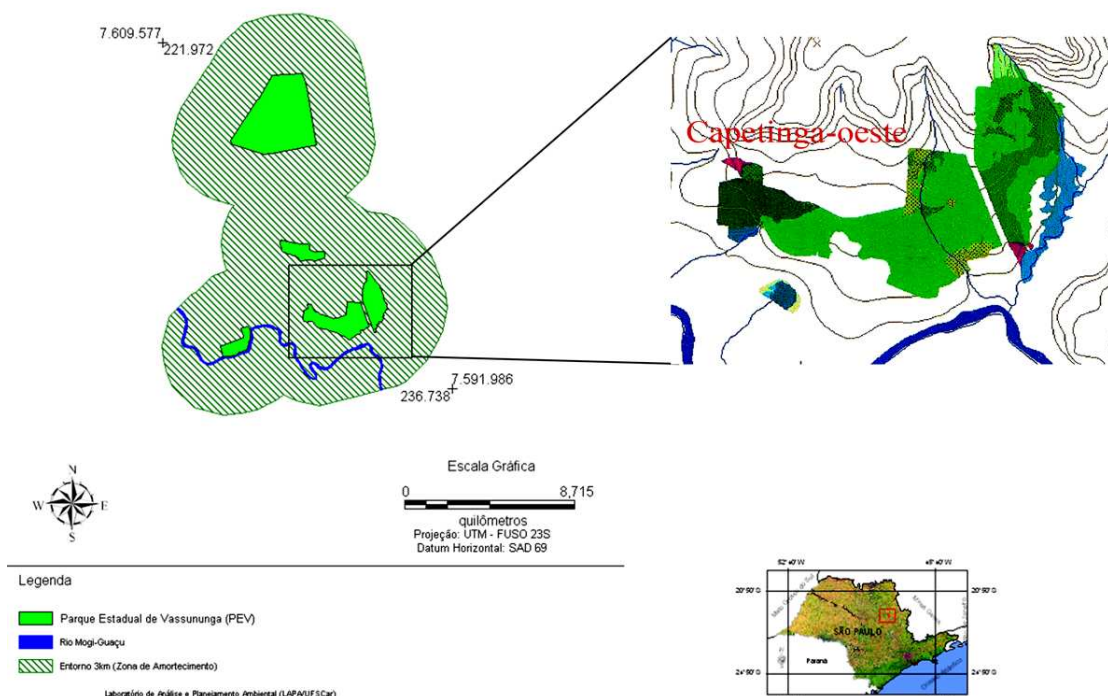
7.609.577
221.972

Capetinga-oeste

7.591.986
236.738

N
W E
S

Escala Gráfica
0 8,715
quilômetros
Projeção: UTM - FUSO 23S
Datum Horizontal: SAD 69

Legenda

Parque Estadual de Vassununga (PEV)

Rio Mogi-Guaçu

Entorno 3km (Zona de Amortecimento)

Laboratório de Análise e Planejamento Ambiental (LAPA/UFSCar)

52°0'0"W
48°0'0"W
20°0'0"S
20°0'0"S
Mato Grosso do Sul
Minas Gerais
SÃO PAULO
Paraná
24°0'0"S
24°0'0"S
Oceano Atlântico